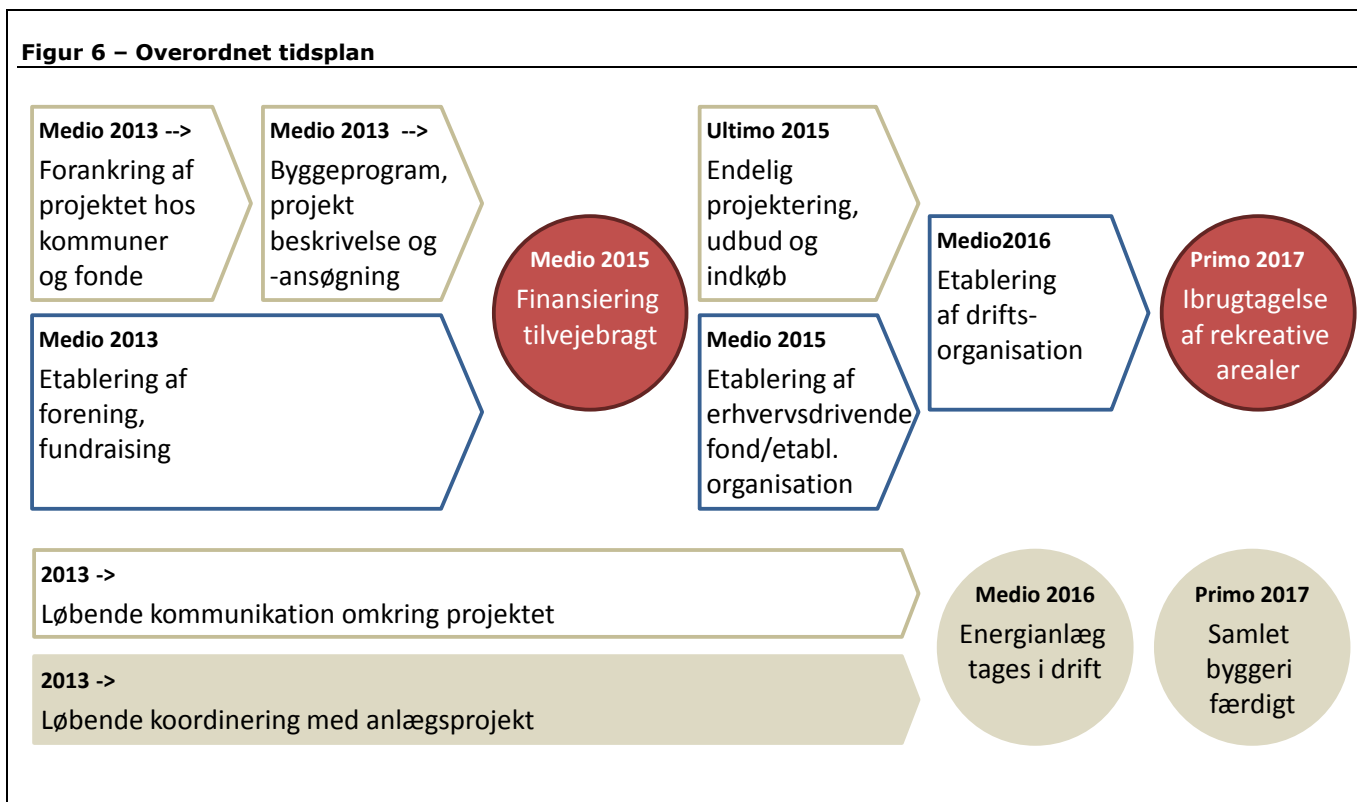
**Figur 6 – Overordnet tidsplan**

**Medio 2013 -->**
Forankring af projektet hos kommuner og fonde

**Medio 2013 -->**
Byggeprogram, projekt beskrivelse og -ansøgning

**Medio 2013**
Etablering af forening, fundraising

**Medio 2015**
Finansiering tilvejebragt

**Ultimo 2015**
Endelig projektering, udbud og indkøb

**Medio 2015**
Etablering af erhvervsdrivende fond/etabl. organisation

**Medio2016**
Etablering af drifts-organisation

**Primo 2017**
Ibrugtagelse af rekreative arealer

**2013 ->**
Løbende kommunikation omkring projektet

**2013 ->**
Løbende koordinering med anlægsprojekt

**Medio 2016**
Energianlæg tages i drift

**Primo 2017**
Samlet byggeri færdigt